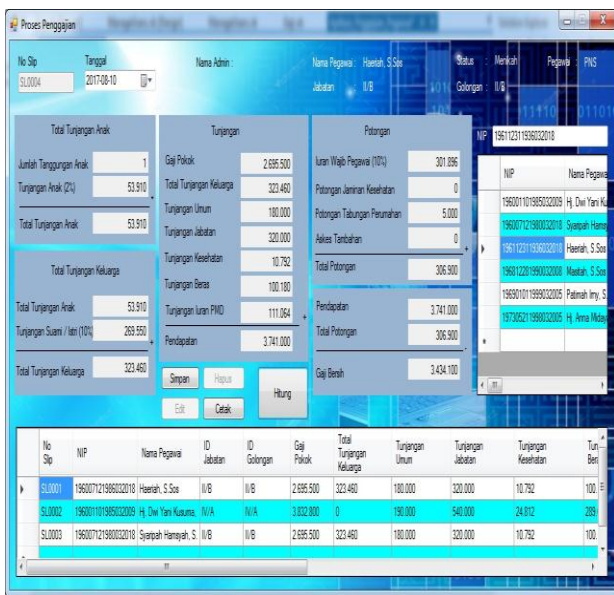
Proses Penggajian

No Slip SL0004
Tanggal 2017-08-10
Nama Admin :
Nama Pegawai : Haerah, S.Sos
Jabatan : II/B
Status : Menikah
Golongan : II/B
Pegawai : PNS

Total Tunjangan Anak
Jumlah Tanggungan Anak 1
Tunjangan Anak (2%) 53.910
Total Tunjangan Anak 53.910

Total Tunjangan Keluarga
Total Tunjangan Anak 53.910
Tunjangan Suami / Istri (10%) 269.550
Total Tunjangan Keluarga 323.460

Tunjangan
Gaji Pokok 2.695.500
Total Tunjangan Keluarga 323.460
Tunjangan Umum 180.000
Tunjangan Jabatan 320.000
Tunjangan Kesehatan 10.792
Tunjangan Beras 100.180
Tunjangan Iuran PMD 111.064
Pendapatan 3.741.000

Potongan
Iuran Wajib Pegawai (10%) 301.896
Potongan Jaminan Kesehatan 0
Potongan Tabungan Perumahan 5.000
Askes Tambahan 0
Total Potongan 306.900

Pendapatan 3.741.000
Total Potongan 306.900
Gaji Bersih 3.434.100

Simpan Hapus Hitung
Edit Cetak

NIP 196112311936032018

| NIP | Nama Pegaw |
|---|---|
| 196001101985032009 | Hj. Dwi Yani K |
| 196007121980032018 | Syaripah Hams |
| 196112311936032018 | Haerah, S.Sos |
| 196812281990032008 | Masitah, S.Sos |
| 196901011999032005 | Patimah Imy, S |
| 197305211999032005 | Hj. Anna Mulay |

| No Slip | NIP | Nama Pegawai | ID Jabatan | ID Golongan | Gaji Pokok | Total Tunjangan Keluarga | Tunjangan Umum | Tunjangan Jabatan | Tunjangan Kesehatan | Tun Ber |
|---|---|---|---|---|---|---|---|---|---|---|
| SL0001 | 196007121986032018 | Haerah, S.Sos | II/B | II/B | 2.695.500 | 323.460 | 180.000 | 320.000 | 10.792 | 100. |
| SL0002 | 196001101985032009 | Hj. Dwi Yani Kusuma, | IV/A | IV/A | 3.832.800 | 0 | 190.000 | 540.000 | 24.812 | 289. |
| SL0003 | 196007121980032018 | Syaripah Hamsyah, S. | II/B | II/B | 2.695.500 | 323.460 | 180.000 | 320.000 | 10.792 | 100. |